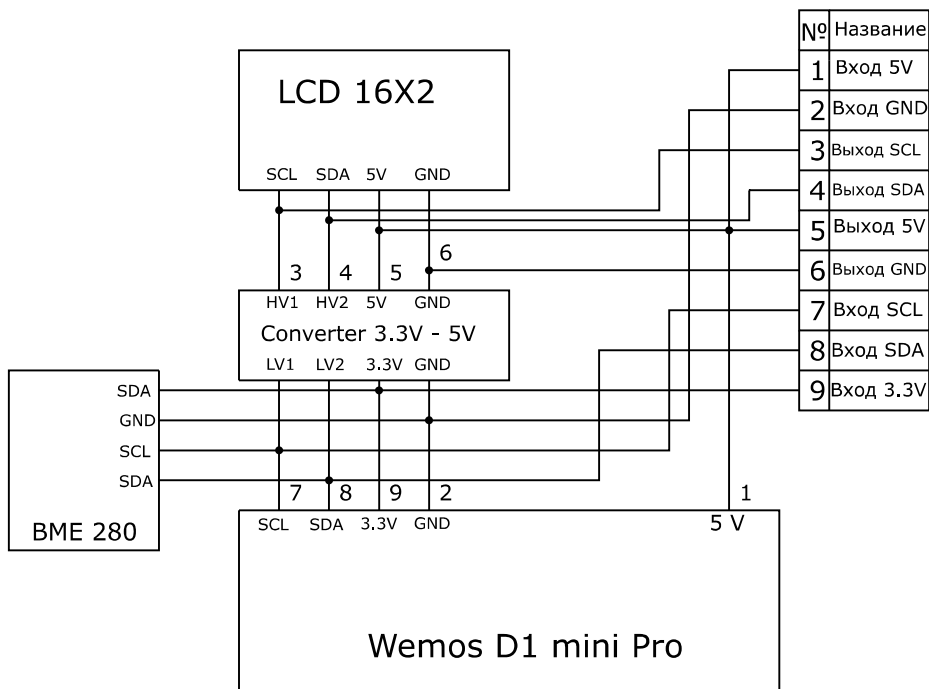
LCD 16X2

SCL SDA 5V GND

3 4 5 6

HV1 HV2 5V GND

Converter 3.3V - 5V

LV1 LV2 3.3V GND

SDA
GND
SCL
SDA

BME 280

7 8 9 2 1

SCL SDA 3.3V GND 5 V

Wemos D1 mini Pro

| № | Название |
|---|---|
| 1 | Вход 5V |
| 2 | Вход GND |
| 3 | Выход SCL |
| 4 | Выход SDA |
| 5 | Выход 5V |
| 6 | Выход GND |
| 7 | Вход SCL |
| 8 | Вход SDA |
| 9 | Вход 3.3V |